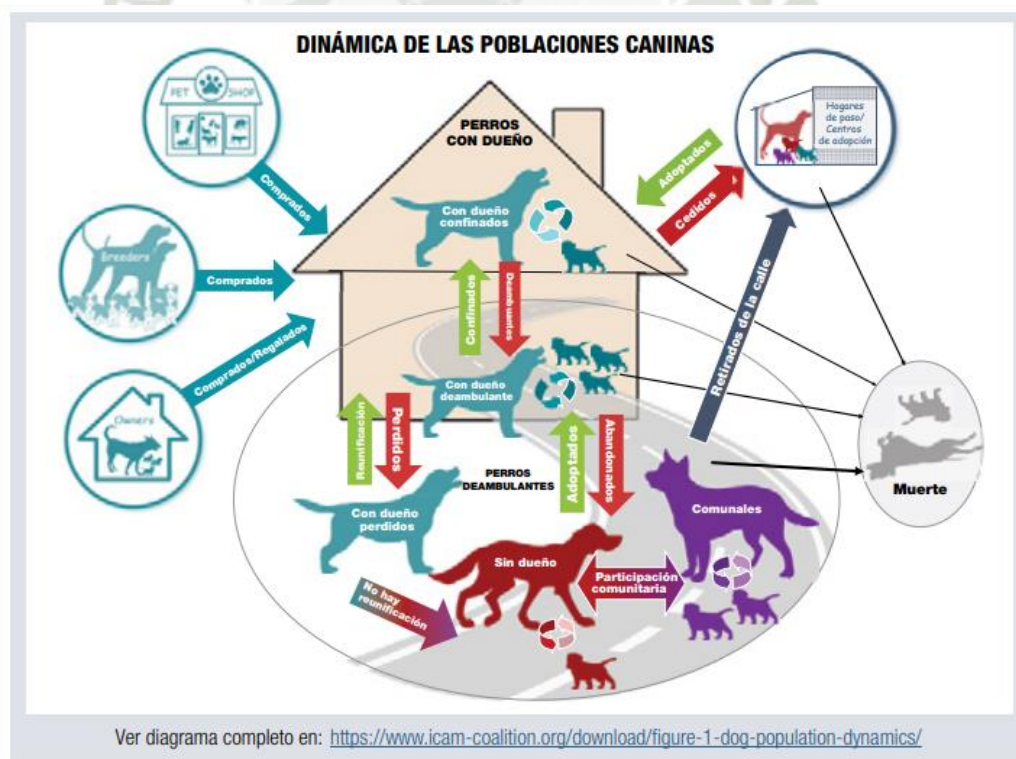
DINÁMICA DE LAS POBLACIONES CANINAS

PET SHOP

Comprados

Breeders

Comprados

Owners

Comprados/Regalados

PERROS CON DUEÑO

Con dueño confinados

Confinados

Deambulantes

Con dueño deambulante

Reunificación

Perdidos

Adoptados

Abandonados

Hogares de paso/ Centros de adopción

Adoptados

Cedidos

Retirados de la calle

PERROS DEAMBULANTES

Con dueño perdidos

Sin dueño

Comunales

Participación comunitaria

No hay reunificación

Muerte

Ver diagrama completo en: https://www.icam-coalition.org/download/figure-1-dog-population-dynamics/